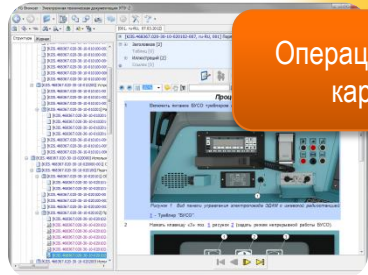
Операц
кар

Структура
Заголовок [1]
Таблица [1]
Иллюстрации [1]
Проц
1
Включить питание БУСО тумблером
Рисунок 1 – Вид панели управления электропитанием ЗЩУА и основной рабочий
– Тумблер "БУСО"
2
Нажать клавишу «3» по 1 рисунок 2 (задать режим контрольной работы БУСО)
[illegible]